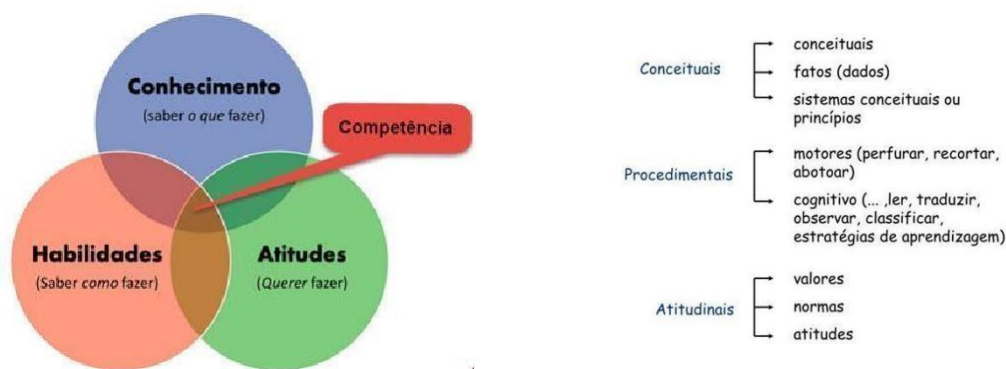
Conhecimento
(saber o que fazer)

Competência

Habilidades
(Saber como fazer)

Atitudes
(Querer fazer)

Conceituais
conceituais
fatos (dados)
sistemas conceituais ou princípios

Procedimentais
motores (perfurar, recortar, abotoar)
cognitivo (... ,ler, traduzir, observar, classificar, estratégias de aprendizagem)

Atitudinais
valores
normas
atitudes